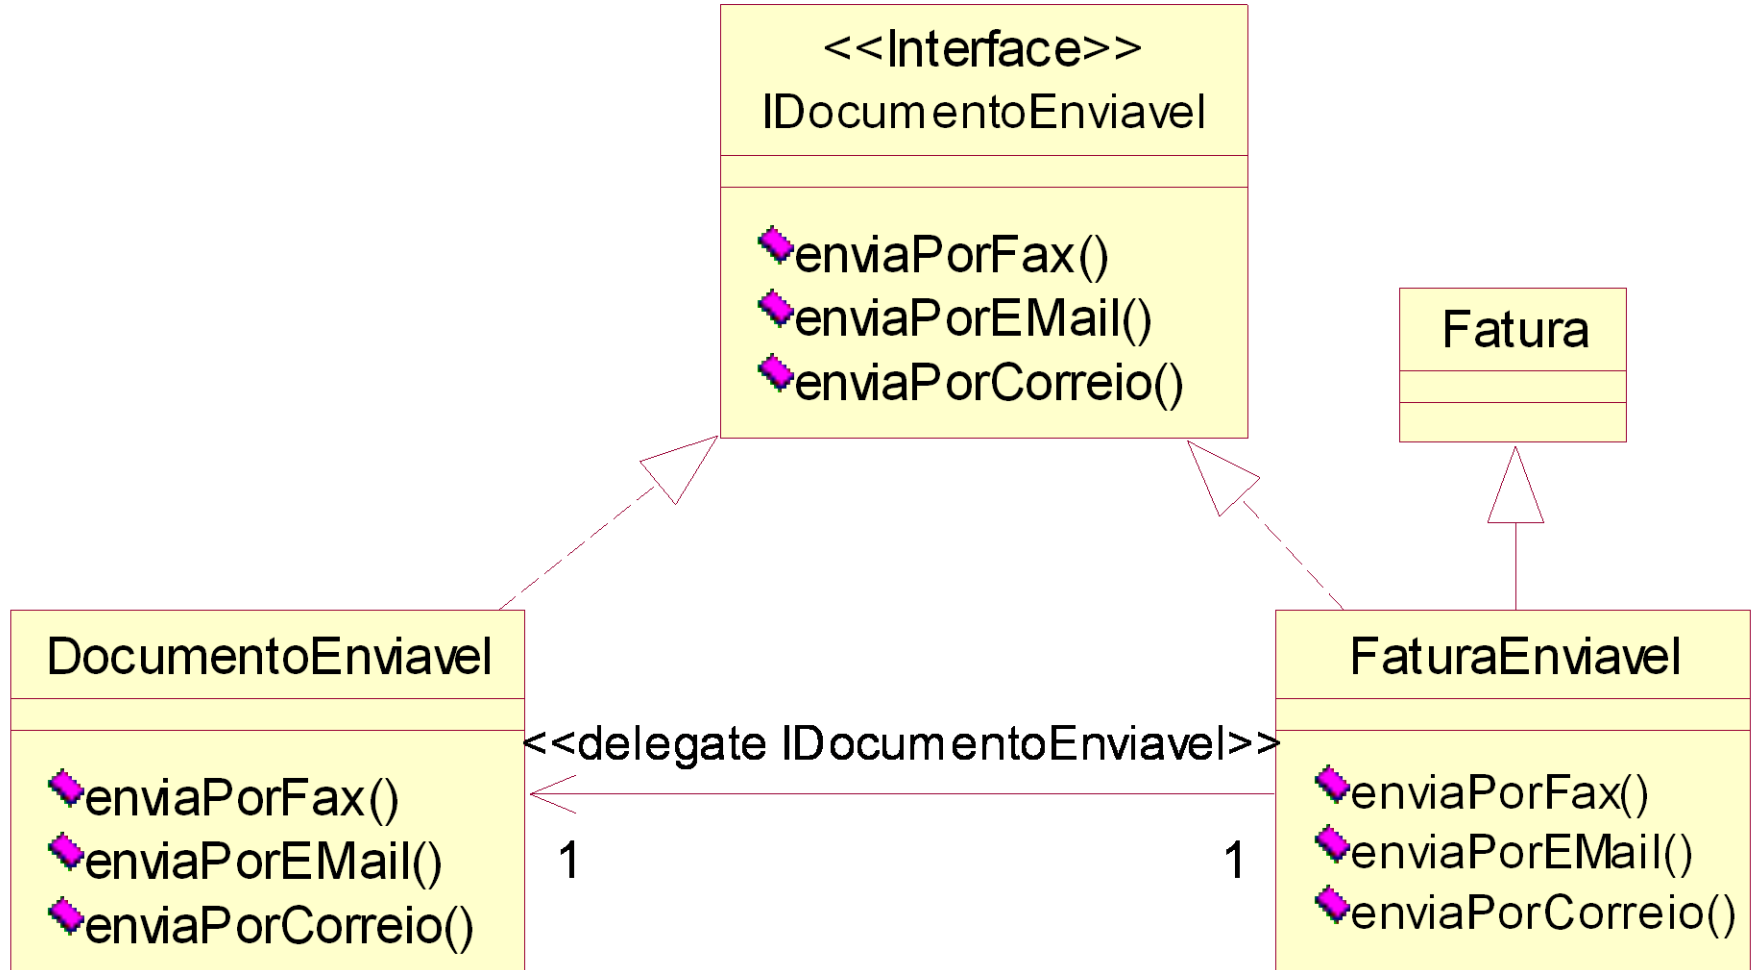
<<Interface>>
IDocumentoEnviavel

enviaPorFax()
enviaPorEMail()
enviaPorCorreio()

Fatura

DocumentoEnviavel

enviaPorFax()
enviaPorEMail()
enviaPorCorreio()

<<delegate IDocumentoEnviavel>>

1

1

FaturaEnviavel

enviaPorFax()
enviaPorEMail()
enviaPorCorreio()